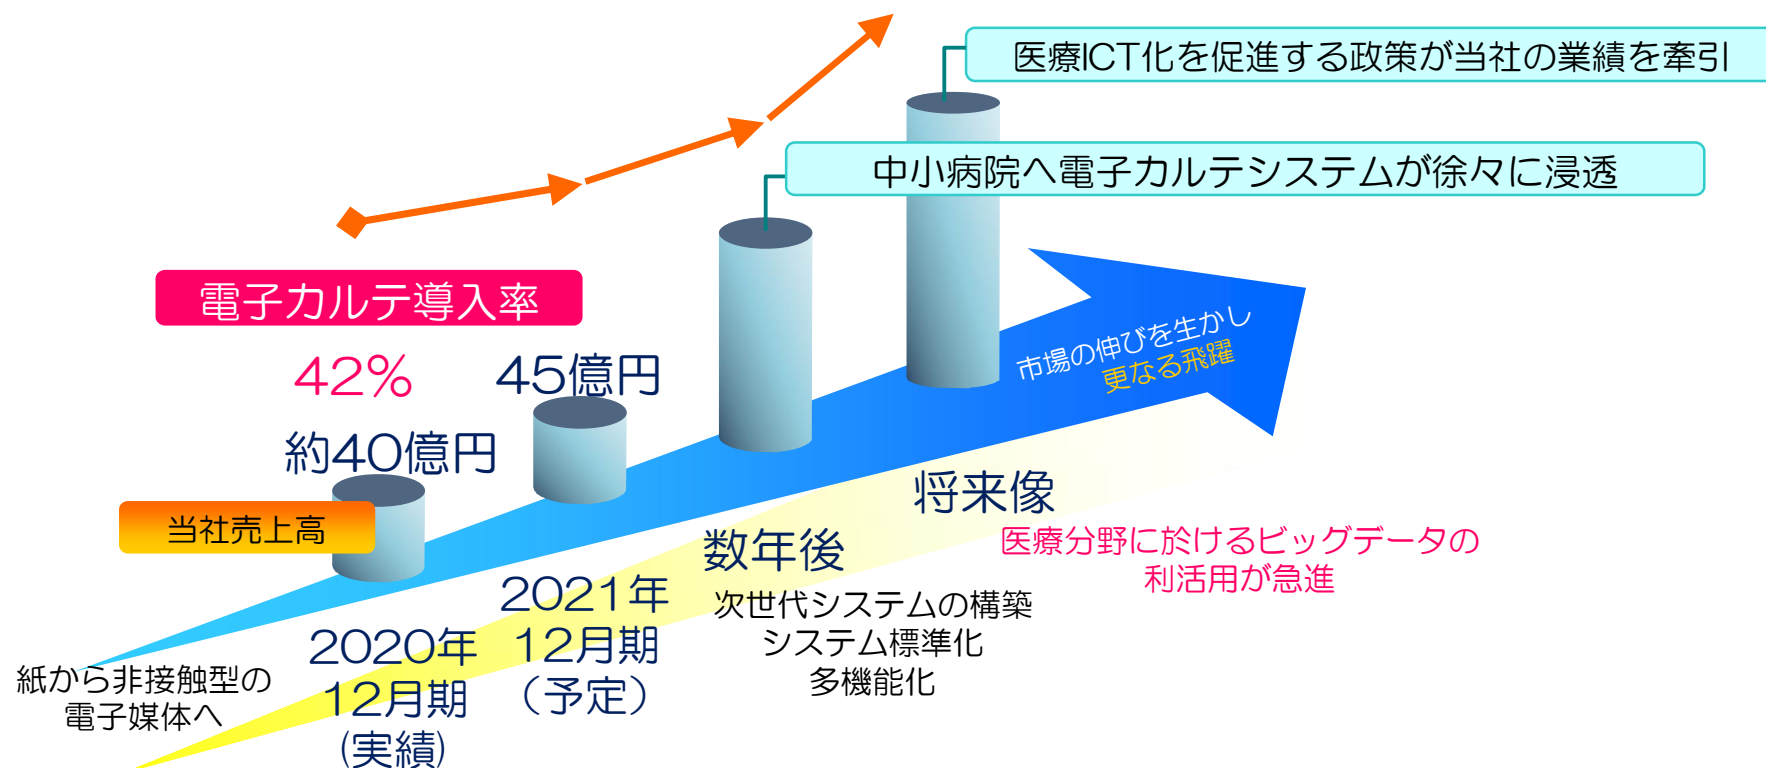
医療ICT化を促進する政策が当社の業績を牽引

中小病院へ電子カルテシステムが徐々に浸透

電子カルテ導入率

42%

45億円

約40億円

当社売上高

市場の伸びを生かし
更なる飛躍

将来像

医療分野に於けるビッグデータの
利活用が急進

数年後

次世代システムの構築
システム標準化
多機能化

2021年
12月期
（予定）

2020年
12月期
(実績)

紙から非接触型の
電子媒体へ